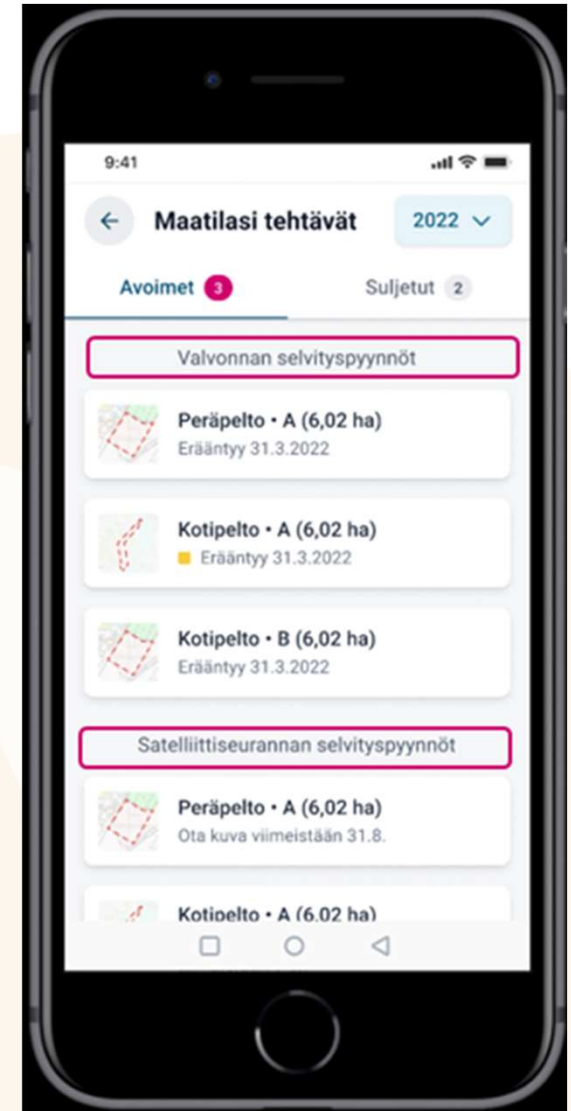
9:41

Maatilasi tehtävät

2022

Avoimet 3

Suljetut 2

Valvonnan selvityspyynnöt

Peräpelto • A (6,02 ha)
Erääntyy 31.3.2022

Kotipelto • A (6,02 ha)
Erääntyy 31.3.2022

Kotipelto • B (6,02 ha)
Erääntyy 31.3.2022

Satelliittiseurannan selvityspyynnöt

Peräpelto • A (6,02 ha)
Ota kuva viimeistään 31.8.

Kotipelto • A (6,02 ha)